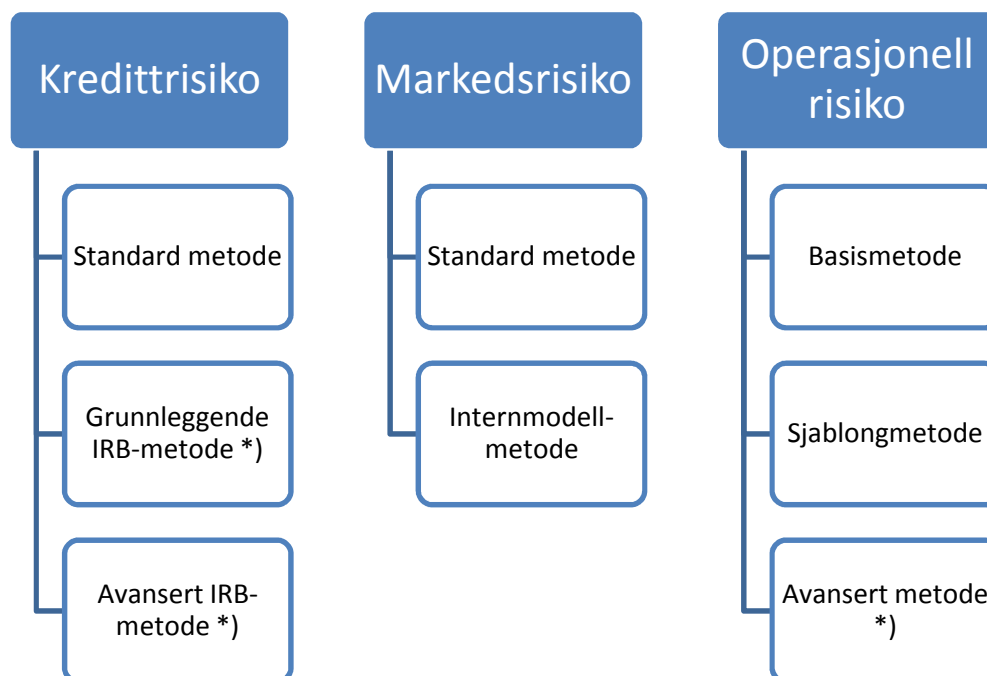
Kredittrisiko

Standard metode

Grunnleggende IRB-metode *)

Avansert IRB-metode *)

Markedsrisiko

Standard metode

Internmodell-metode

Operasjonell risiko

Basismetode

Sjablongmetode

Avansert metode *)